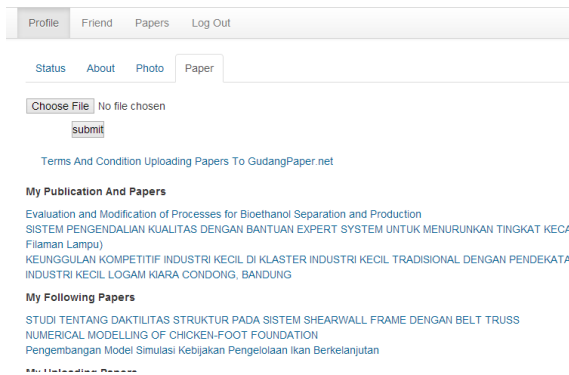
Profile Friend Papers Log Out

Status About Photo Paper

Choose File No file chosen

submit

Terms And Condition Uploading Papers To GudangPaper.net

My Publication And Papers

Evaluation and Modification of Processes for Bioethanol Separation and Production

SISTEM PENGENDALIAN KUALITAS DENGAN BANTUAN EXPERT SYSTEM UNTUK MENURUNKAN TINGKAT KEC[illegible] Filaman Lampu)

KEUNGGULAN KOMPETITIF INDUSTRI KECIL DI KLASTER INDUSTRI KECIL TRADISIONAL DENGAN PENDEKATA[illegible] INDUSTRI KECIL LOGAM KIARA CONDONG, BANDUNG

My Following Papers

STUDI TENTANG DAKTILITAS STRUKTUR PADA SISTEM SHEARWALL FRAME DENGAN BELT TRUSS

NUMERICAL MODELLING OF CHICKEN-FOOT FOUNDATION

Pengembangan Model Simulasi Kebijakan Pengelolaan Ikan Berkelanjutan

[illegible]